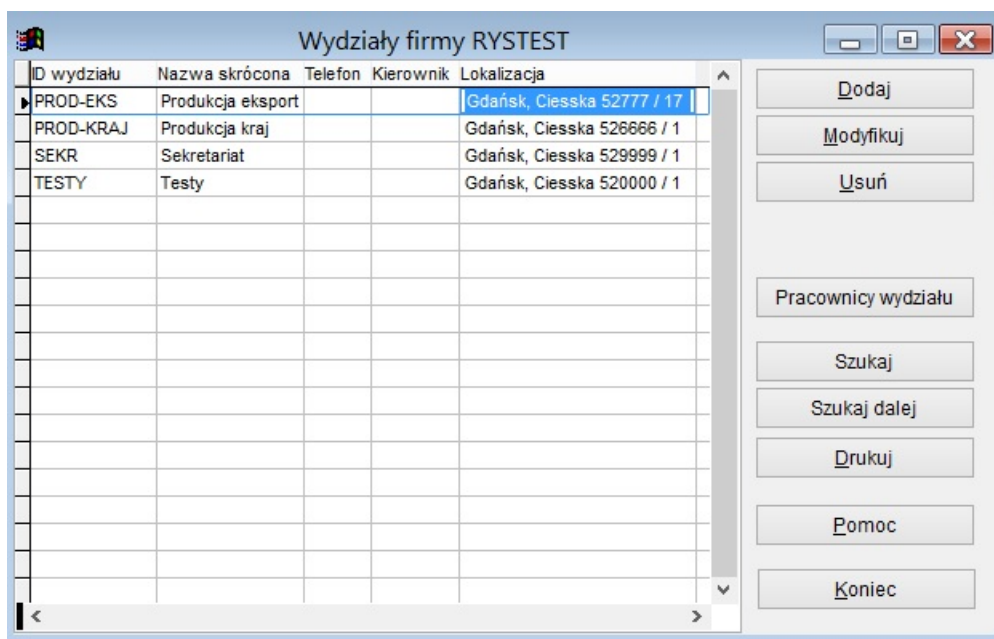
Wydziały firmy RYSTEST

| ID wydziału | Nazwa skrócona | Telefon | Kierownik | Lokalizacja |
|---|---|---|---|---|
| PROD-EKS | Produkcja eksport | | | Gdańsk, Ciesska 52777 / 17 |
| PROD-KRAJ | Produkcja kraj | | | Gdańsk, Ciesska 526666 / 1 |
| SEKR | Sekretariat | | | Gdańsk, Ciesska 529999 / 1 |
| TESTY | Testy | | | Gdańsk, Ciesska 520000 / 1 |

Dodaj
Modyfikuj
Usuń
Pracownicy wydziału
Szukaj
Szukaj dalej
Drukuj
Pomoc
Koniec